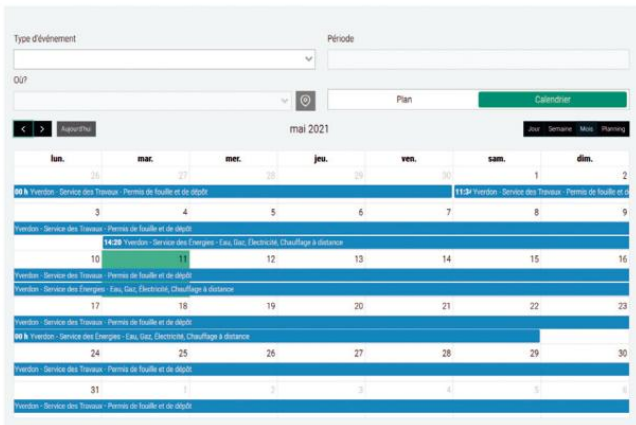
Type d'événement

Période

Où?

Plan

Calendrier

< > Aujourd'hui

mai 2021

Jour Semaine Mois Planning

| lun. | mar. | mer. | jeu. | ven. | sam. | dim. |
|---|---|---|---|---|---|---|
| 26 | 27 | 28 | 29 | 30 | 1 | 2 |
| 3 | 4 | 5 | 6 | 7 | 8 | 9 |
| 10 | 11 | 12 | 13 | 14 | 15 | 16 |
| 17 | 18 | 19 | 20 | 21 | 22 | 23 |
| 24 | 25 | 26 | 27 | 28 | 29 | 30 |
| 31 | 1 | 2 | 3 | 4 | 5 | 6 |

00 h Yverdon - Service des Travaux - Permis de fouille et de dépôt

11:3 Yverdon - Service des Travaux - Permis de fouille et de

Yverdon - Service des Travaux - Permis de fouille et de dépôt

14:20 Yverdon - Service des Énergies - Eau, Gaz, Électricité, Chauffage à distance

Yverdon - Service des Travaux - Permis de fouille et de dépôt

Yverdon - Service des Énergies - Eau, Gaz, Électricité, Chauffage à distance

Yverdon - Service des Travaux - Permis de fouille et de dépôt

00 h Yverdon - Service des Énergies - Eau, Gaz, Électricité, Chauffage à distance

Yverdon - Service des Travaux - Permis de fouille et de dépôt

Yverdon - Service des Travaux - Permis de fouille et de dépôt